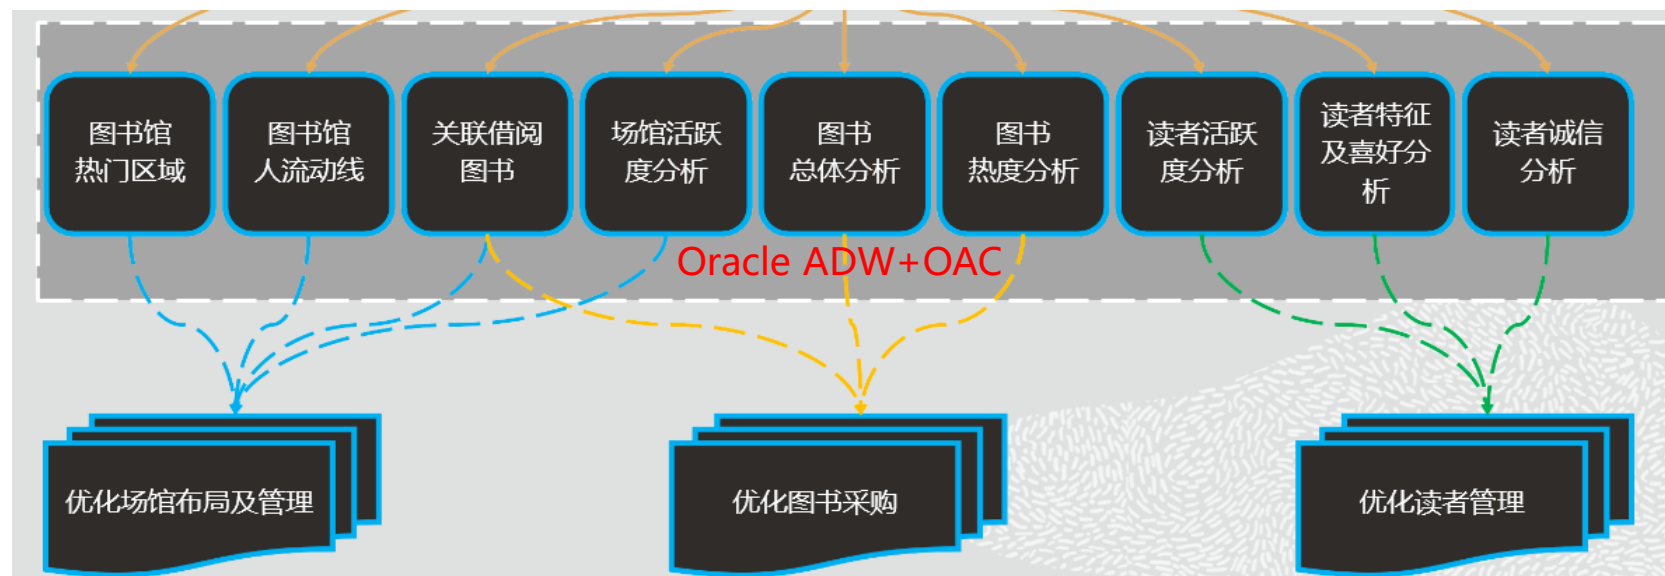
图书馆热门区域

图书馆人流动线

关联借阅图书

场馆活跃度分析

图书总体分析

图书热度分析

读者活跃度分析

读者特征及喜好分析

读者诚信分析

Oracle ADW+OAC

优化场馆布局及管理

优化图书采购

优化读者管理